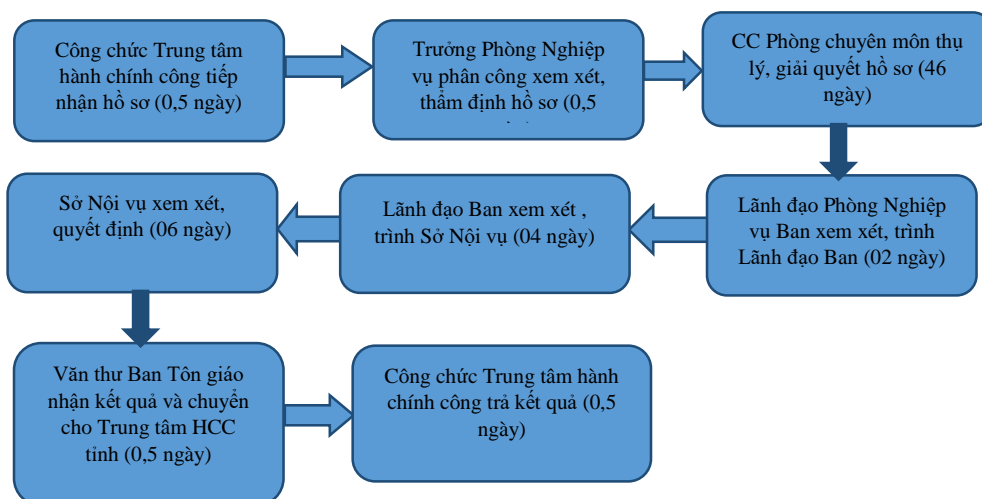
Công chức Trung tâm hành chính công tiếp nhận hồ sơ (0,5 ngày)

Trưởng Phòng Nghiệp vụ phân công xem xét, thẩm định hồ sơ (0,5 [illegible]

CC Phòng chuyên môn thụ lý, giải quyết hồ sơ (46 ngày)

Lãnh đạo Phòng Nghiệp vụ Ban xem xét, trình Lãnh đạo Ban (02 ngày)

Lãnh đạo Ban xem xét , trình Sở Nội vụ (04 ngày)

Sở Nội vụ xem xét, quyết định (06 ngày)

Văn thư Ban Tôn giáo nhận kết quả và chuyển cho Trung tâm HCC tỉnh (0,5 ngày)

Công chức Trung tâm hành chính công trả kết quả (0,5 ngày)